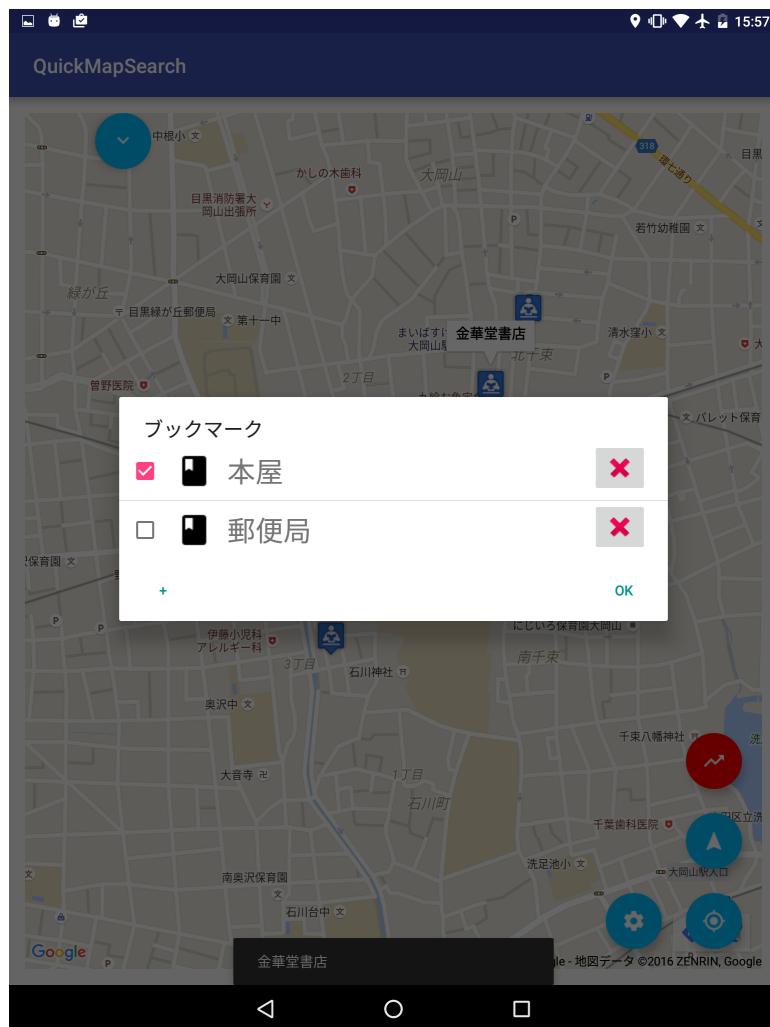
15:57

QuickMapSearch

中根小
318
環七通り
目黒
かしの木歯科
大岡山
目黒消防署大岡山出張所
若竹幼稚園
大岡山保育園
緑が丘
目黒緑が丘郵便局
第十一中
金華堂書店
清水窪小
まいばすけ
大岡山
北千束
2丁目
管野医院
パレット保育

ブックマーク
本屋
郵便局
+
OK

保育園
にじいろ保育園大岡山
伊藤小児科アレルギー科
3丁目
石川神社
南千束
奥沢中
千束八幡神社
大音寺
1丁目
石川町
千葉歯科医院
区立洗
洗足池小
大岡山駅入口
南奥沢保育園
石川台中
Google
金華堂書店
gle - 地図データ ©2016 ZENRIN, Google